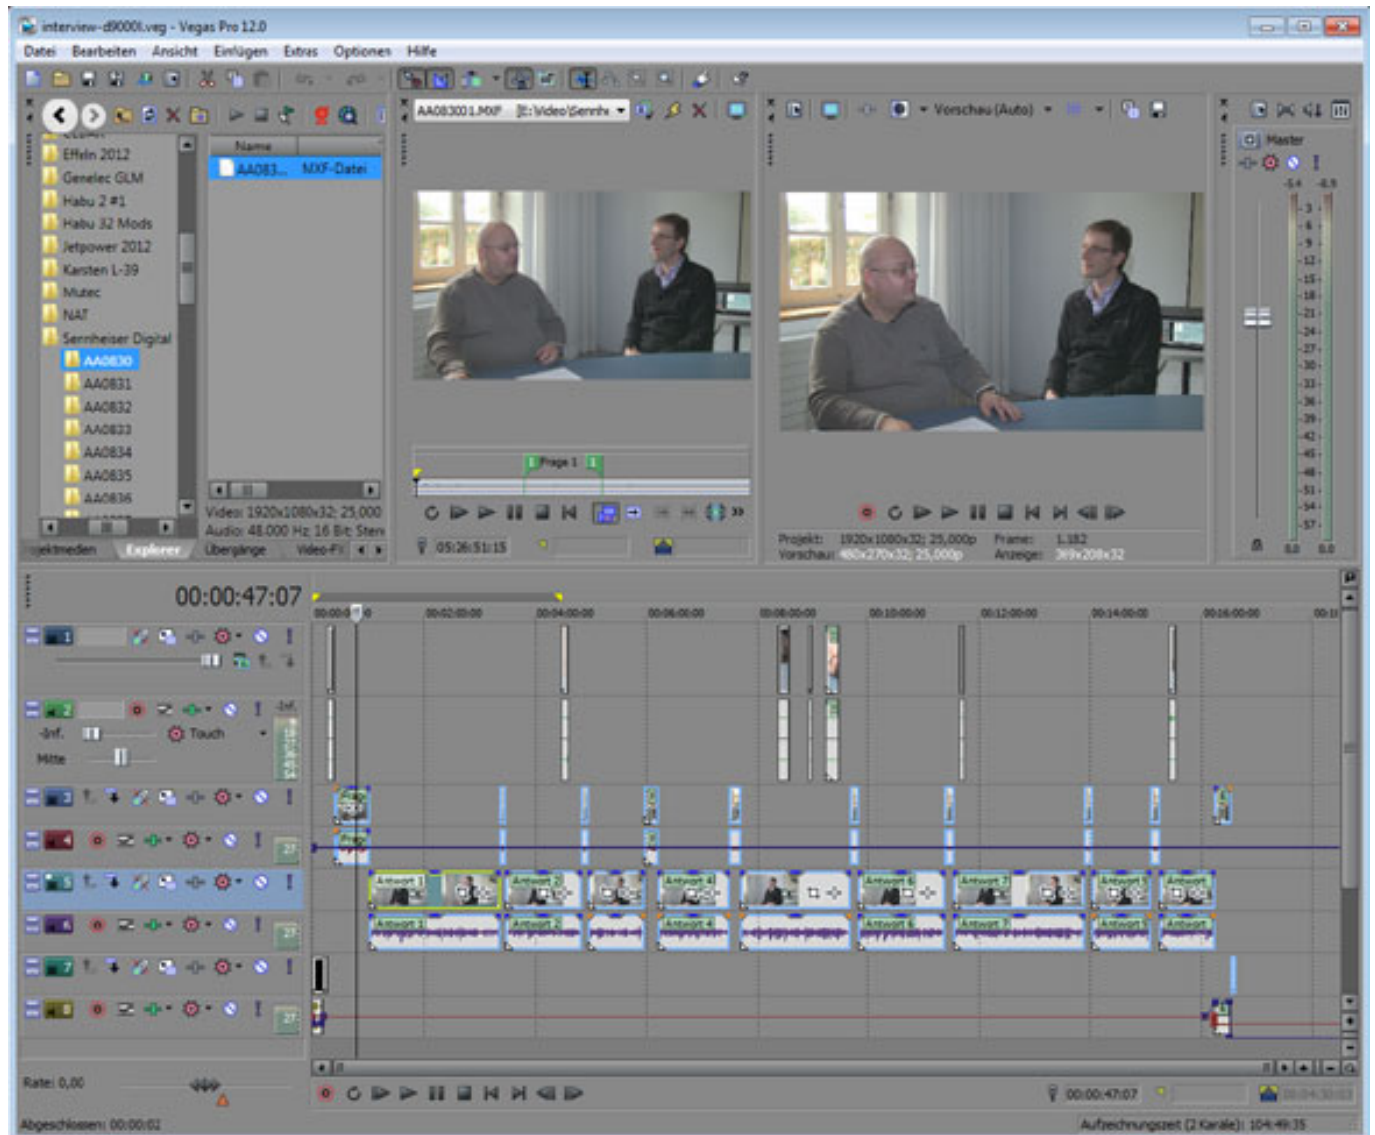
interview-d9000l.veg - Vegas Pro 12.0

Datei Bearbeiten Ansicht Einfügen Extras Optionen Hilfe

Effeln 2012
Genelec GLM
Habu 2 #1
Habu 32 Mods
Jetpower 2012
Karsten L-39
Mutec
NAT
Sennheiser Digital
AA0830
AA0831
AA0832
AA0833
AA0834
AA0835
AA0836

Name
AA083... MXF-Datei

Video: 1920x1080x32; 25,000
Audio: 48.000 Hz 16 Bit Sten

Projektmedien Explorer Übergänge Video-FX

AA083001.MXF [E:\Video\Sennh

Frage 1

05:26:51:15

Vorschau (Auto)

Projekt: 1920x1080x32; 25,000p
Vorschau: 480x270x32; 25,000p
Frame: 1.182
Anzeige: 369x208x32

Master
-5.4 -6.9

00:00:47:07

00:00:00:00 00:02:00:00 00:04:00:00 00:06:00:00 00:08:00:00 00:10:00:00 00:12:00:00 00:14:00:00 00:16:00:00

-Inf.
Touch
Mitte

Antwort 1
Antwort 2
Antwort 4
Antwort 6
Antwort 7

Rate: 0,00

00:00:47:07

Abgeschlossen: 00:00:02

Aufzeichnungszeit (2 Kanäle): 104:49:35